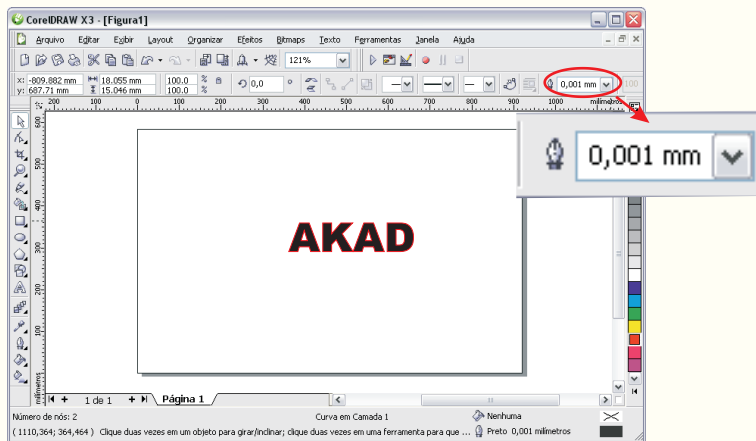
CorelDRAW X3 - [Figura1]

Arquivo Editar Exibir Layout Organizar Efeitos Bitmaps Texto Ferramentas Janela Ajuda

121%

x: -809.882 mm
y: 687.71 mm
18.055 mm
15.046 mm
100.0
100.0
%
%
0,0
°
0,001 mm

200 100 0 100 200 300 400 500 600 700 800 900 milímetros

600
500
400
300
200
100

0,001 mm

AKAD

1 de 1
Página 1

Número de nós: 2
Curva em Camada 1
Nenhuma
( 1110,364; 364,464 ) Clique duas vezes em um objeto para girar/inclinar; clique duas vezes em uma ferramenta para que ...
Preto 0,001 milímetros